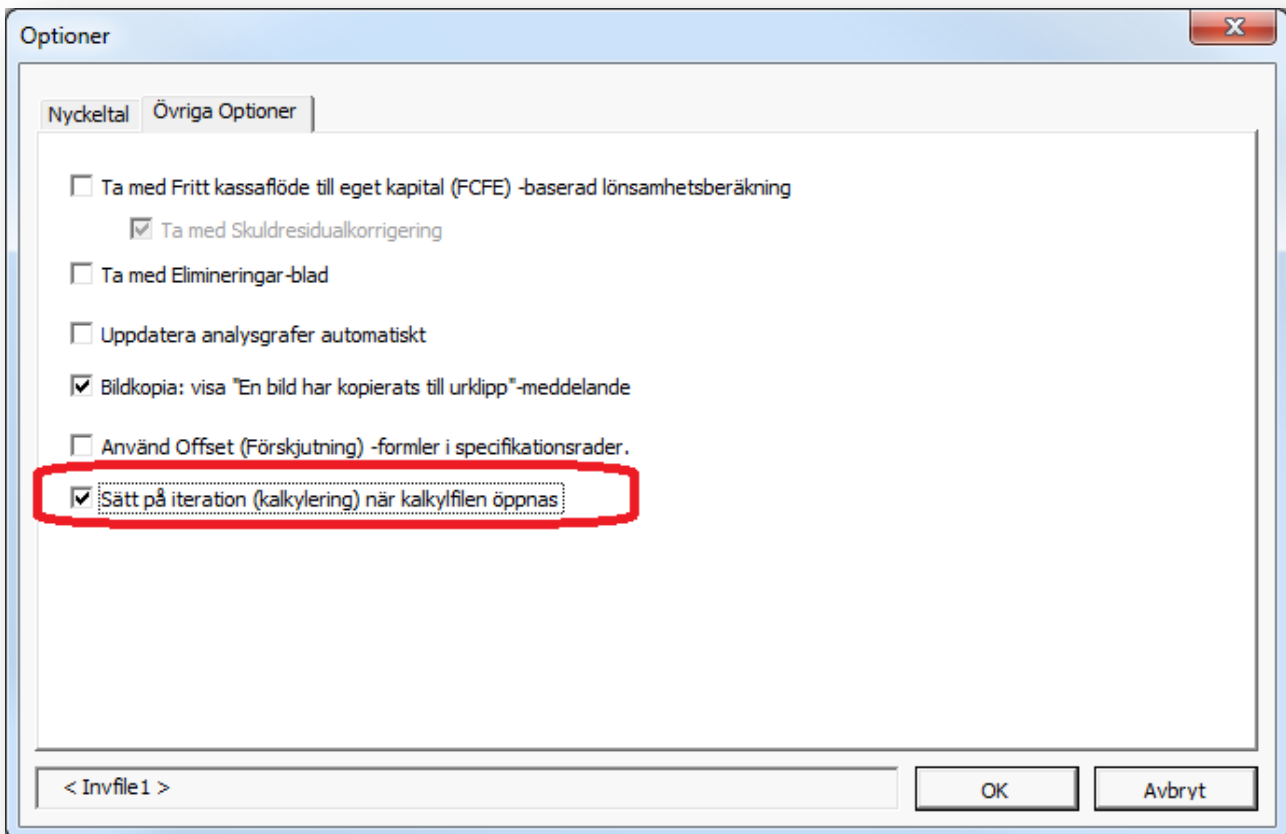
Optioner

Nyckeltal
Övriga Optioner

Ta med Fritt kassaflöde till eget kapital (FCFE) -baserad lönsamhetsberäkning

Ta med Skuldresidualkorrigering

Ta med Elimineringar-blad

Uppdatera analysgrafer automatiskt

Bildkopia: visa "En bild har kopierats till urklipp"-meddelande

Använd Offset (Förskjutning) -formler i specifikationsrader.

Sätt på iteration (kalkylering) när kalkylfilen öppnas

< Invfile1 >

OK

Avbryt